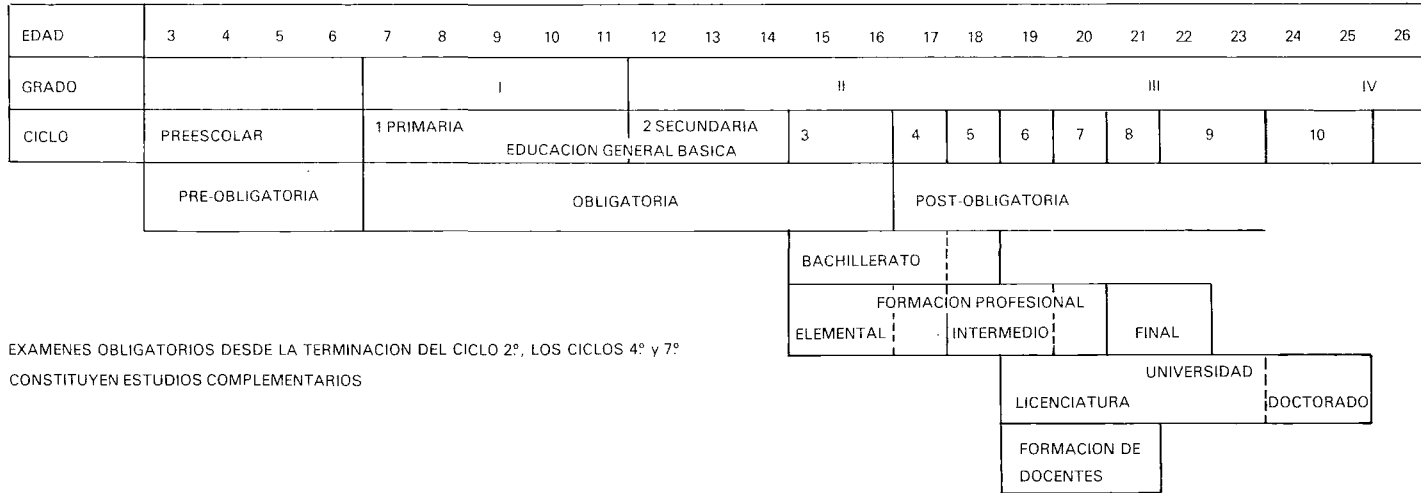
EDAD 3 4 5 6 7 8 9 10 11 12 13 14 15 16 17 18 19 20 21 22 23 24 25 26

GRADO I II III IV

CICLO PREESCOLAR 1 PRIMARIA 2 SECUNDARIA 3 4 5 6 7 8 9 10

EDUCACION GENERAL BASICA

PRE-OBLIGATORIA

OBLIGATORIA

POST-OBLIGATORIA

BACHILLERATO

FORMACION PROFESIONAL

ELEMENTAL

INTERMEDIO

FINAL

EXAMENES OBLIGATORIOS DESDE LA TERMINACION DEL CICLO 2º, LOS CICLOS 4º y 7º CONSTITUYEN ESTUDIOS COMPLEMENTARIOS

UNIVERSIDAD

LICENCIATURA

DOCTORADO

FORMACION DE DOCENTES